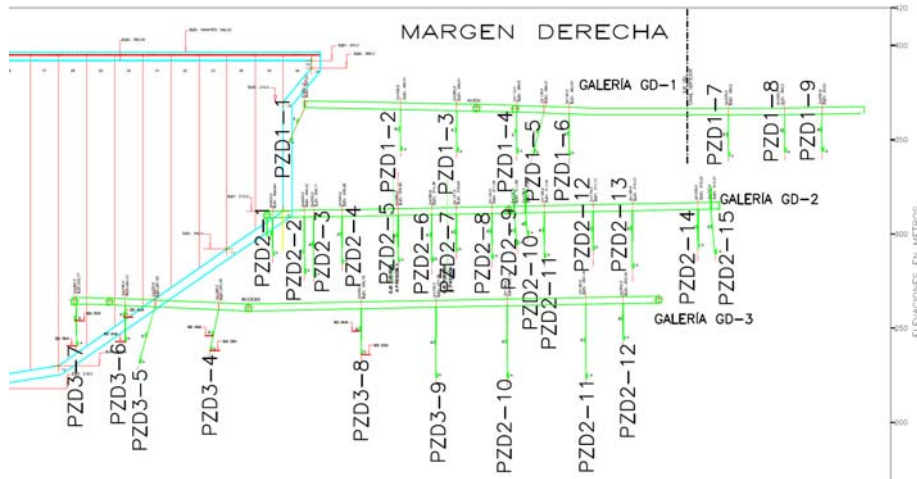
MARGEN DERECHA

GALERÍA GD-1

GALERÍA GD-2

GALERÍA GD-3

PZD1-1
PZD1-2
PZD1-3
PZD1-4
PZD1-5
PZD1-6
PZD1-7
PZD1-8
PZD1-9

PZD2-1
PZD2-2
PZD2-3
PZD2-4
PZD2-5
PZD2-6
PZD2-7
PZD2-8
PZD2-9
PZD2-10
PZD2-11
PZD2-12
PZD2-13
PZD2-14
PZD2-15

PZD3-7
PZD3-6
PZD3-5
PZD3-4
PZD3-8
PZD3-9
PZD2-10
PZD2-11
PZD2-12

ACCESO
ACCESO

420
400
350
300
250
200

ELEVACIONES EN METROS